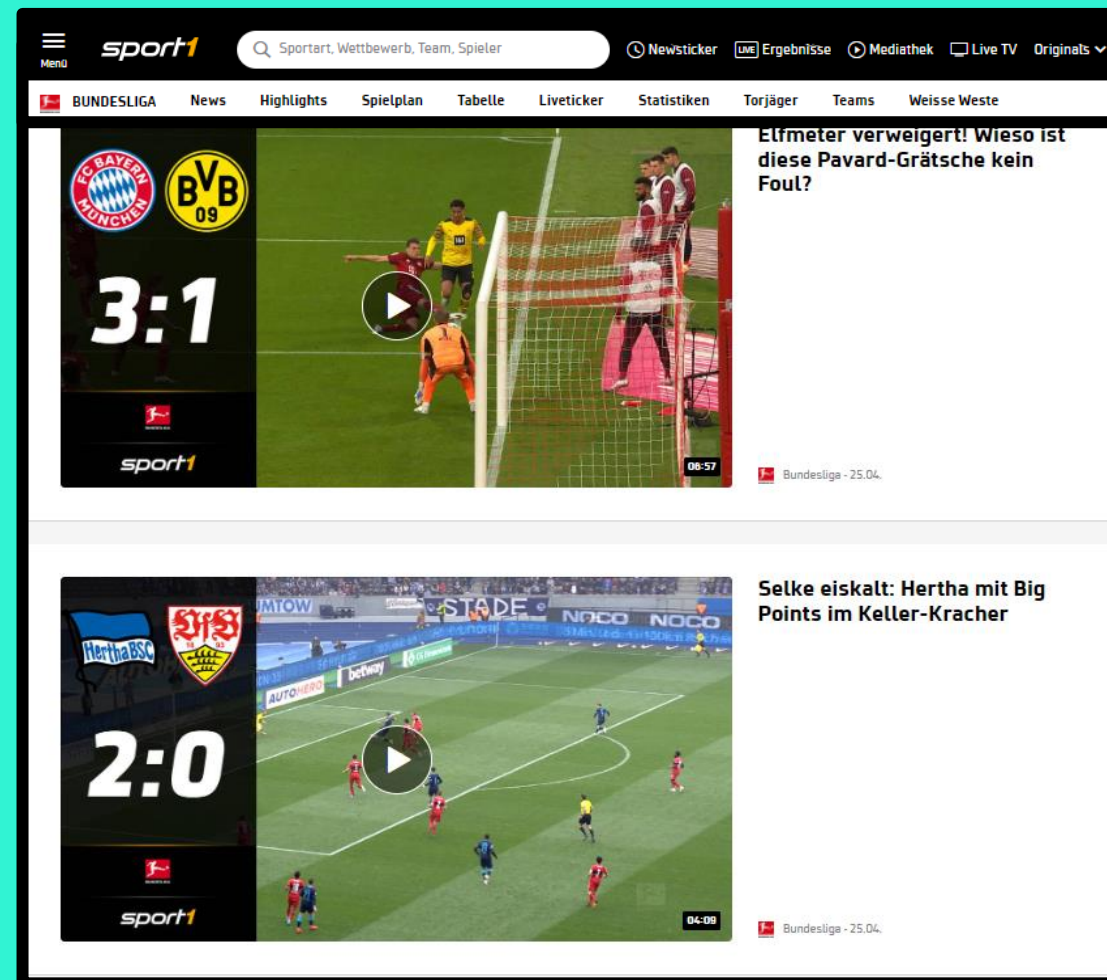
Menü
sport1
Sportart, Wettbewerb, Team, Spieler
Newsticker
LIVE Ergebnisse
Mediathek
Live TV
Originals

BUNDESLIGA
News
Highlights
Spielplan
Tabelle
Liveticker
Statistiken
Torjäger
Teams
Weisse Weste

FC BAYERN MÜNCHEN
BVB 09
3:1
sport1
08:57

Elfmeter verweigert! Wieso ist diese Pavard-Grätsche kein Foul?

Bundesliga - 25.04.

Hertha BSC
VfB
2:0
sport1
04:09

Selke eiskalt: Hertha mit Big Points im Keller-Kracher

Bundesliga - 25.04.